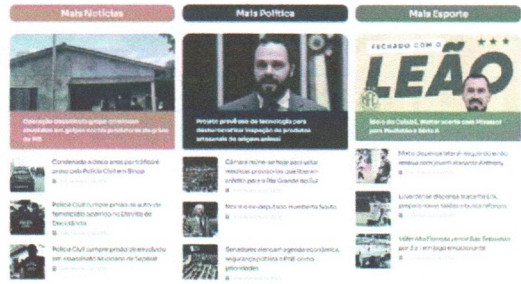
Mais Notícias

Operação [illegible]

Condenado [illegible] Polícia Civil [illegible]

Polícia Civil cumpre prisão de autor de feminicídio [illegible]

Polícia Civil cumpre prisão de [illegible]

Mais Política

Projeto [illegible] de tecnologia para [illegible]

Câmara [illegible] Rio Grande do Sul

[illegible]

Senadores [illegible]

Mais Esporte

FECHADO COM O

LEÃO

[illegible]

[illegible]

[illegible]

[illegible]